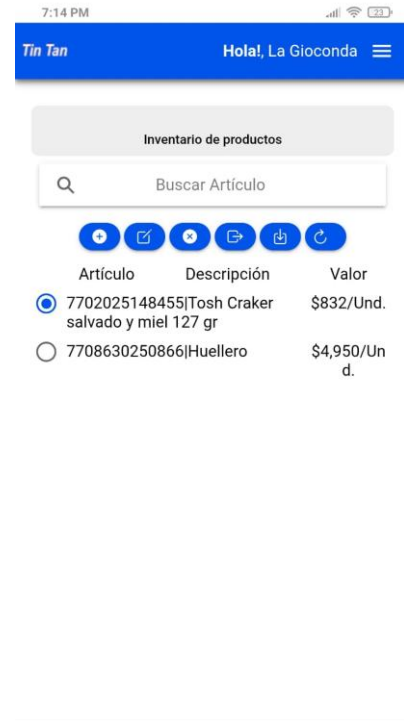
7:14 PM

Tin Tan

Hola!, La Gioconda

Inventario de productos

Buscar Artículo

| Artículo | Descripción | Valor |
|---|---|---|
| 7702025148455\|Tosh Craker salvado y miel 127 gr | | $832/Und. |
| 7708630250866\|Huellero | | $4,950/Und. |